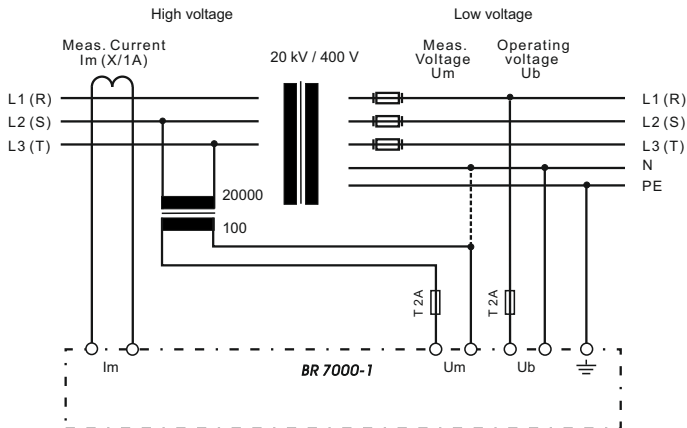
High voltage

Low voltage

Meas. Current
Im (X/1A)

20 kV / 400 V

Meas.
Voltage
Um

Operating
voltage
Ub

L1 (R)
L2 (S)
L3 (T)

L1 (R)
L2 (S)
L3 (T)
N
PE

20000

100

T 2A

T 2A

Im

BR 7000-1

Um

Ub